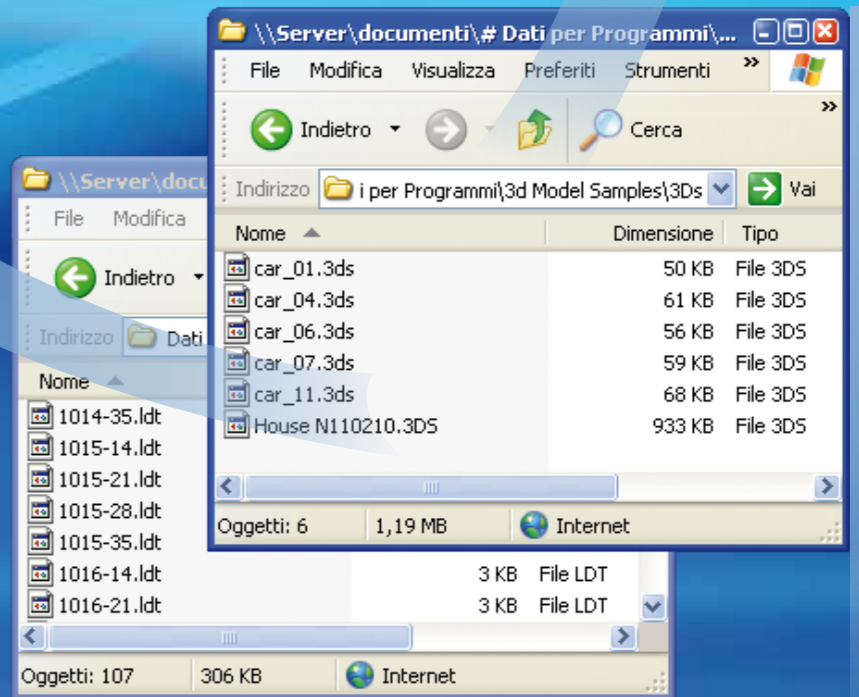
\\Server\documenti\# Dati per Programmi\...

File Modifica Visualizza Preferiti Strumenti »

Indietro Cerca »

Indirizzo i per Programmi\3d Model Samples\3Ds Vai

| Nome | Dimensione | Tipo |
|---|---|---|
| car_01.3ds | 50 KB | File 3DS |
| car_04.3ds | 61 KB | File 3DS |
| car_06.3ds | 56 KB | File 3DS |
| car_07.3ds | 59 KB | File 3DS |
| car_11.3ds | 68 KB | File 3DS |
| House N110210.3DS | 933 KB | File 3DS |

Oggetti: 6 1,19 MB Internet

\\Server\docu

File Modifica

Indietro

Indirizzo Dati

| Nome | | |
|---|---|---|
| 1014-35.ldt | | |
| 1015-14.ldt | | |
| 1015-21.ldt | | |
| 1015-28.ldt | | |
| 1015-35.ldt | | |
| 1016-14.ldt | 3 KB | File LDT |
| 1016-21.ldt | 3 KB | File LDT |

Oggetti: 107 306 KB Internet